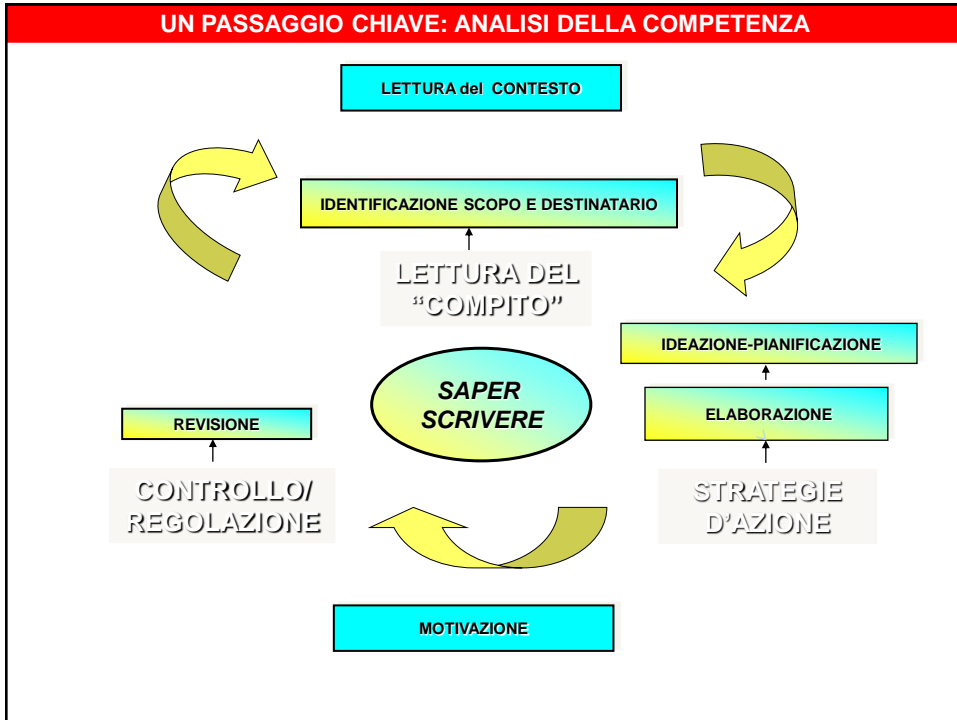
UN PASSAGGIO CHIAVE: ANALISI DELLA COMPETENZA

LETTURA del CONTESTO

IDENTIFICAZIONE SCOPO E DESTINATARIO

LETTURA DEL "COMPITO"

IDEAZIONE-PIANIFICAZIONE

SAPER SCRIVERE

REVISIONE

ELABORAZIONE

CONTROLLO/ REGOLAZIONE

STRATEGIE D'AZIONE

MOTIVAZIONE